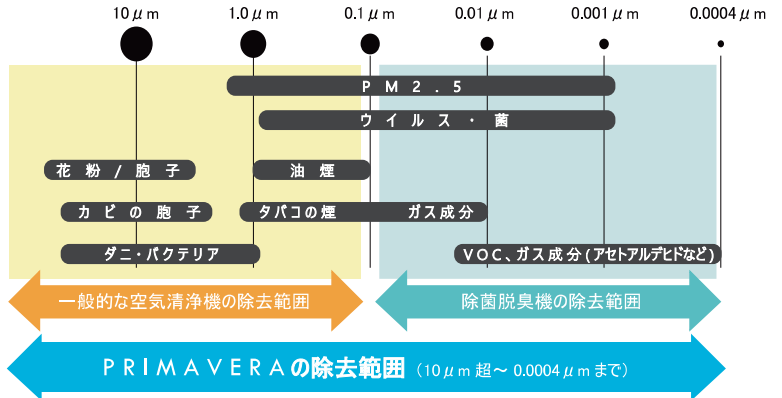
10 μm 1.0 μm 0.1 μm 0.01 μm 0.001 μm 0.0004 μm

PM2.5

ウイルス・菌

花粉/胞子

油煙

カビの胞子

タバコの煙

ガス成分

ダニ・バクテリア

VOC、ガス成分(アセトアルデヒドなど)

一般的な空気清浄機の除去範囲

除菌脱臭機の除去範囲

PRIMAVERAの除去範囲 (10μm超〜0.0004μmまで)